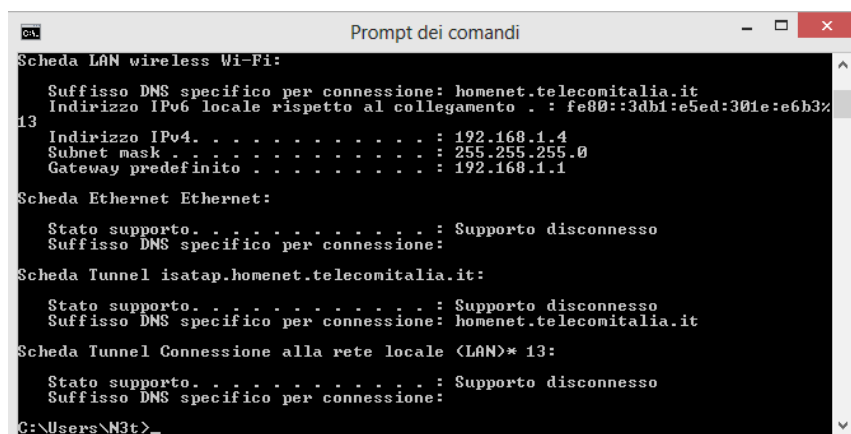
C:\. Prompt dei comandi

Scheda LAN wireless Wi-Fi:

Suffisso DNS specifico per connessione: homenet.telecomitalia.it
Indirizzo IPv6 locale rispetto al collegamento . : fe80::3db1:e5ed:301e:e6b3%13
Indirizzo IPv4. . . . . . . . . . . . : 192.168.1.4
Subnet mask . . . . . . . . . . . . . : 255.255.255.0
Gateway predefinito . . . . . . . . . : 192.168.1.1

Scheda Ethernet Ethernet:

Stato supporto. . . . . . . . . . . . : Supporto disconnesso
Suffisso DNS specifico per connessione:

Scheda Tunnel isatap.homenet.telecomitalia.it:

Stato supporto. . . . . . . . . . . . : Supporto disconnesso
Suffisso DNS specifico per connessione: homenet.telecomitalia.it

Scheda Tunnel Connessione alla rete locale (LAN)* 13:

Stato supporto. . . . . . . . . . . . : Supporto disconnesso
Suffisso DNS specifico per connessione:

C:\Users\N3t>_